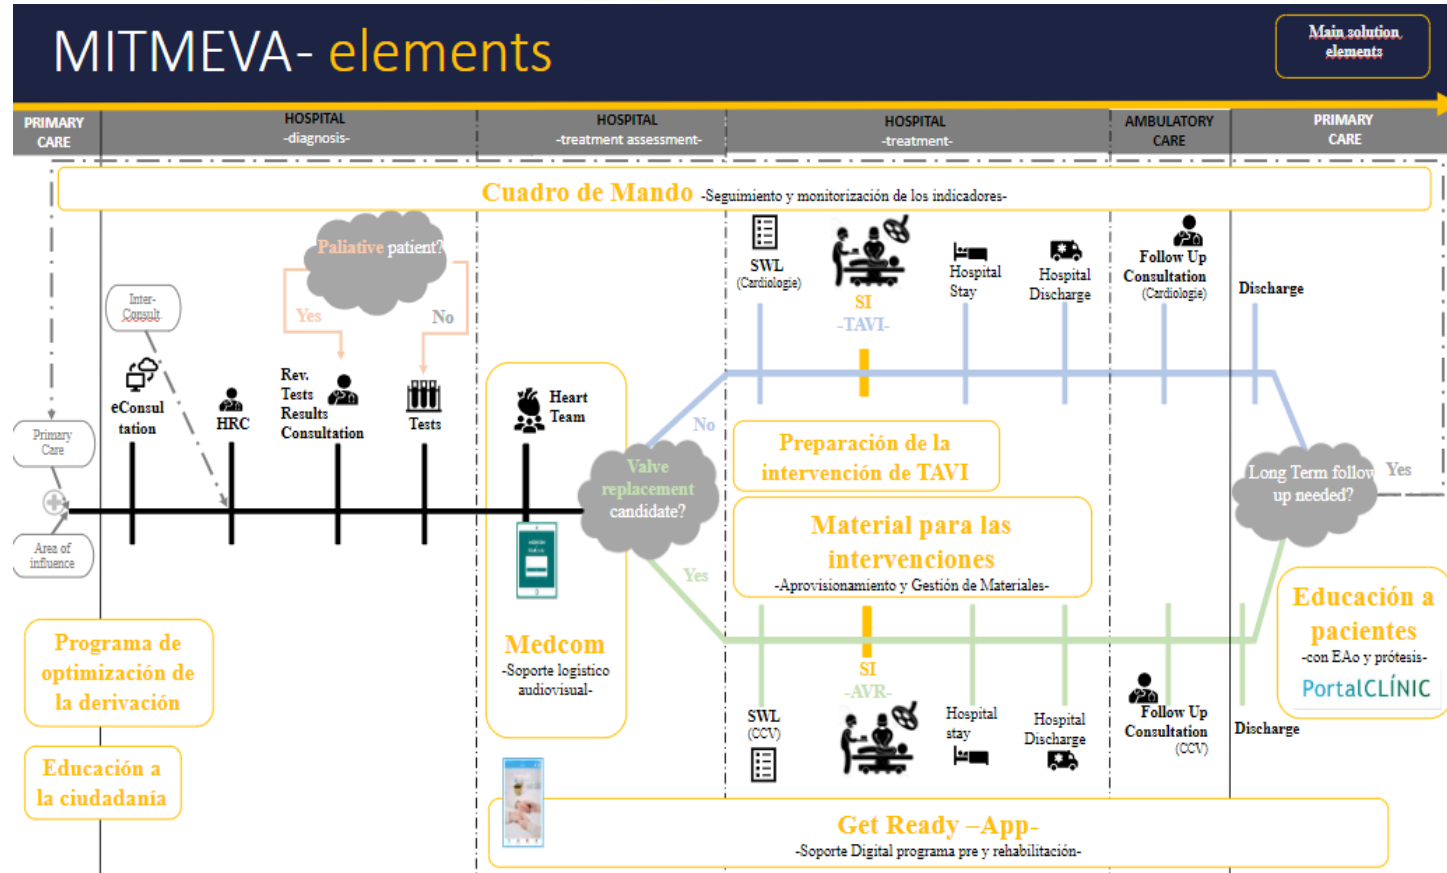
MITMEVA- elements

Main solution elements

PRIMARY CARE

HOSPITAL -diagnosis-

HOSPITAL -treatment assessment-

HOSPITAL -treatment-

AMBULATORY CARE

PRIMARY CARE

Cuadro de Mando -Seguimiento y monitorización de los indicadores-

Palliative patient?

Yes

No

Inter-Consult

eConsultation

HRC

Rev. Tests Results Consultation

Tests

Primary Care

Area of influence

Heart Team

Valve replacement candidate?

No

Yes

SWL (Cardiologie)

SI -TAVI-

Hospital Stay

Hospital Discharge

Follow Up Consultation (Cardiologie)

Discharge

Preparación de la intervención de TAVI

Material para las intervenciones -Aprovisionamiento y Gestión de Materiales-

Long Term follow up needed?

Yes

Programa de optimización de la derivación

Medcom -Soporte logístico audiovisual-

SI -AVR-

SWL (CCV)

Hospital stay

Hospital Discharge

Follow Up Consultation (CCV)

Discharge

Educación a pacientes -con EAo y prótesis-

PortalCLÍNIC

Educación a la ciudadanía

Get Ready –App- -Soporte Digital programa pre y rehabilitación-